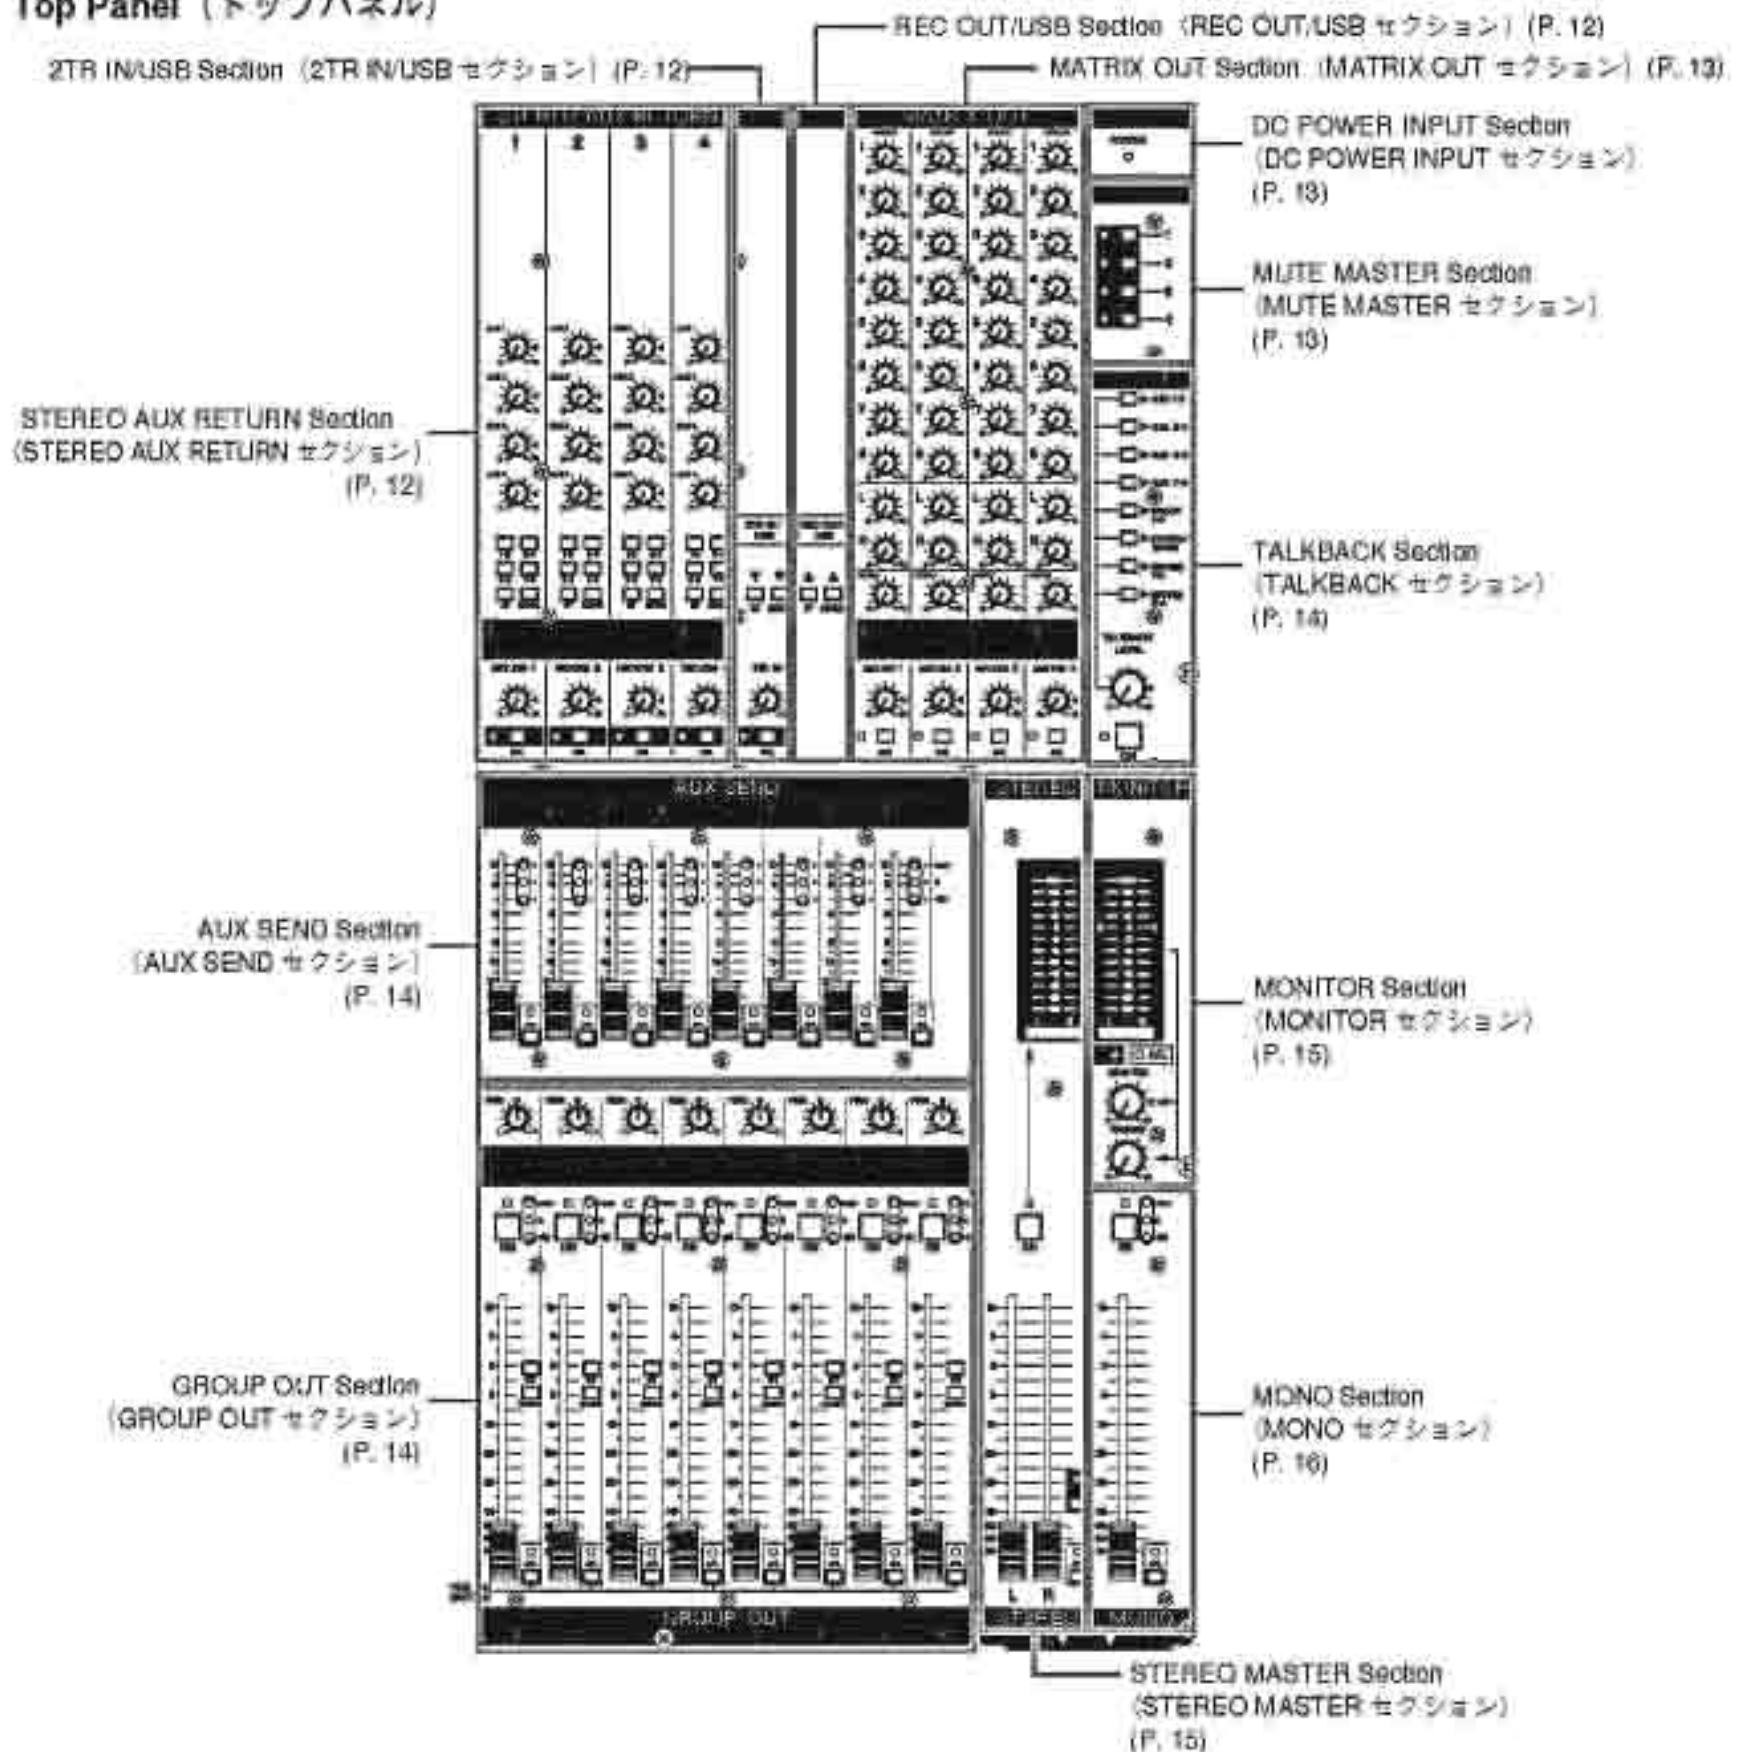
Top Panel（トップパネル）

REC OUT/USB Section（REC OUT/USB セクション）(P. 12)

2TR IN/USB Section（2TR IN/USB セクション）(P. 12)

MATRIX OUT Section（MATRIX OUT セクション）(P. 13)

DC POWER INPUT Section
（DC POWER INPUT セクション）
(P. 13)

MUTE MASTER Section
（MUTE MASTER セクション）
(P. 13)

STEREO AUX RETURN Section
（STEREO AUX RETURN セクション）
(P. 12)

TALKBACK Section
（TALKBACK セクション）
(P. 14)

1 2 3 4

AUX SEND

STEREO

MONITOR

AUX SEND Section
（AUX SEND セクション）
(P. 14)

MONITOR Section
（MONITOR セクション）
(P. 15)

GROUP OUT Section
（GROUP OUT セクション）
(P. 14)

MONO Section
（MONO セクション）
(P. 16)

L R

GROUP OUT

STEREO

MONO

STEREO MASTER Section
（STEREO MASTER セクション）
(P. 15)